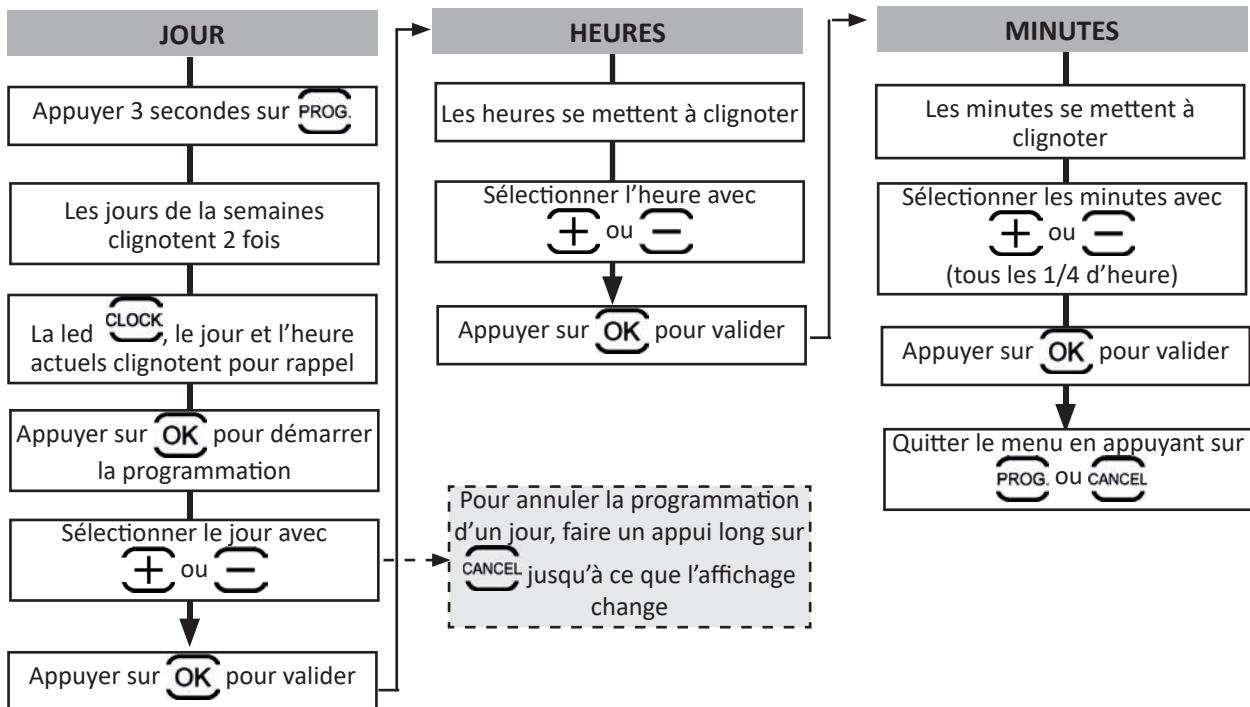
JOUR

Appuyer 3 secondes sur PROG.

Les jours de la semaines clignotent 2 fois

La led CLOCK, le jour et l'heure actuels clignotent pour rappel

Appuyer sur OK pour démarrer la programmation

Sélectionner le jour avec + ou −

Appuyer sur OK pour valider

Pour annuler la programmation d'un jour, faire un appui long sur CANCEL jusqu'à ce que l'affichage change

HEURES

Les heures se mettent à clignoter

Sélectionner l'heure avec + ou −

Appuyer sur OK pour valider

MINUTES

Les minutes se mettent à clignoter

Sélectionner les minutes avec + ou −
(tous les 1/4 d'heure)

Appuyer sur OK pour valider

Quitter le menu en appuyant sur PROG. ou CANCEL